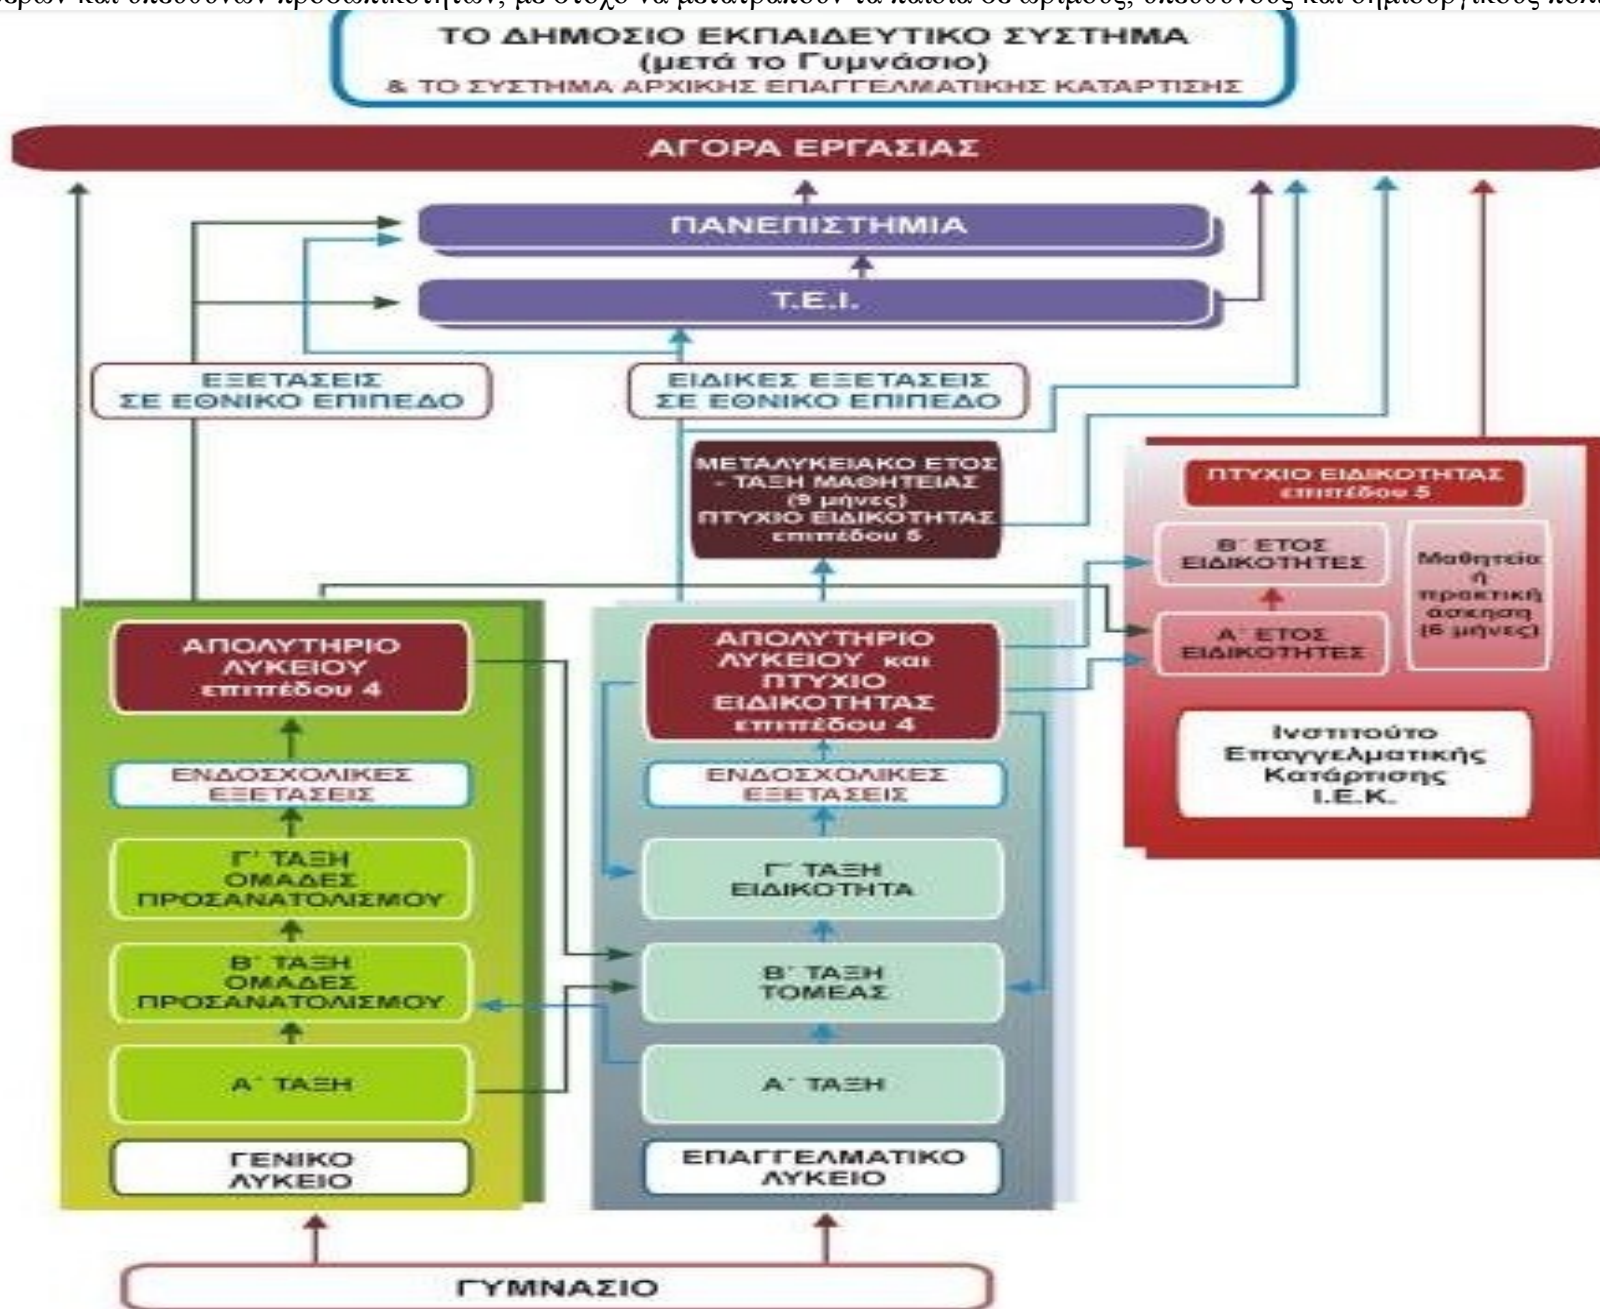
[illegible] και υπεύθυνων προσωπικοτήτων, με στόχο να μετατρέψουν τα παιδιά σε ώριμους, υπεύθυνους και δημιουργικούς πολί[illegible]

ΤΟ ΔΗΜΟΣΙΟ ΕΚΠΑΙΔΕΥΤΙΚΟ ΣΥΣΤΗΜΑ
(μετά το Γυμνάσιο)
& ΤΟ ΣΥΣΤΗΜΑ ΑΡΧΙΚΗΣ ΕΠΑΓΓΕΛΜΑΤΙΚΗΣ ΚΑΤΑΡΤΙΣΗΣ

ΑΓΟΡΑ ΕΡΓΑΣΙΑΣ

ΠΑΝΕΠΙΣΤΗΜΙΑ

Τ.Ε.Ι.

ΕΞΕΤΑΣΕΙΣ ΣΕ ΕΘΝΙΚΟ ΕΠΙΠΕΔΟ

ΕΙΔΙΚΕΣ ΕΞΕΤΑΣΕΙΣ ΣΕ ΕΘΝΙΚΟ ΕΠΙΠΕΔΟ

ΜΕΤΑΛΥΚΕΙΑΚΟ ΕΤΟΣ - ΤΑΞΗ ΜΑΘΗΤΕΙΑΣ (9 μήνες) ΠΤΥΧΙΟ ΕΙΔΙΚΟΤΗΤΑΣ επιπέδου 5

ΠΤΥΧΙΟ ΕΙΔΙΚΟΤΗΤΑΣ επιπέδου 5

Β΄ ΕΤΟΣ ΕΙΔΙΚΟΤΗΤΕΣ

Μαθητεία ή πρακτική άσκηση (6 μήνες)

Α΄ ΕΤΟΣ ΕΙΔΙΚΟΤΗΤΕΣ

Ινστιτούτο Επαγγελματικής Κατάρτισης Ι.Ε.Κ.

ΑΠΟΛΥΤΗΡΙΟ ΛΥΚΕΙΟΥ επιπέδου 4

ΕΝΔΟΣΧΟΛΙΚΕΣ ΕΞΕΤΑΣΕΙΣ

Γ΄ ΤΑΞΗ ΟΜΑΔΕΣ ΠΡΟΣΑΝΑΤΟΛΙΣΜΟΥ

Β΄ ΤΑΞΗ ΟΜΑΔΕΣ ΠΡΟΣΑΝΑΤΟΛΙΣΜΟΥ

Α΄ ΤΑΞΗ

ΓΕΝΙΚΟ ΛΥΚΕΙΟ

ΑΠΟΛΥΤΗΡΙΟ ΛΥΚΕΙΟΥ και ΠΤΥΧΙΟ ΕΙΔΙΚΟΤΗΤΑΣ επιπέδου 4

ΕΝΔΟΣΧΟΛΙΚΕΣ ΕΞΕΤΑΣΕΙΣ

Γ΄ ΤΑΞΗ ΕΙΔΙΚΟΤΗΤΑ

Β΄ ΤΑΞΗ ΤΟΜΕΑΣ

Α΄ ΤΑΞΗ

ΕΠΑΓΓΕΛΜΑΤΙΚΟ ΛΥΚΕΙΟ

ΓΥΜΝΑΣΙΟ